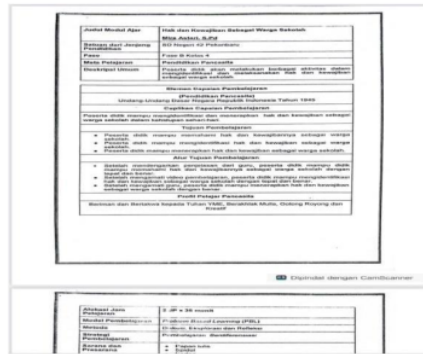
| Judul Modul Ajar | Hak dan Kewajiban Sebagai Warga Sekolah |
|---|---|
| | Mija Ambon, S.Pd |
| Satuan dari Jenjang Pendidikan | SD Negeri 42 Pekanbaru |
| Fase | Fase B Kelas 4 |
| Mata Pelajaran | Pendidikan Pancasila |
| Deskripsi Umum | Peserta didik akan melakukan berbagai aktivitas dalam mengidentifikasi dan menerapkan hak dan kewajiban sebagai warga sekolah |

Elemen Capaian Pembelajaran

(Pendidikan Pancasila)
Undang-Undang Dasar Negara Republik Indonesia Tahun 1945

Capaian Capaian Pembelajaran

Peserta didik mampu mengidentifikasi dan menerapkan hak dan kewajiban sebagai warga sekolah dalam kehidupan sehari-hari

Tujuan Pembelajaran

- Peserta didik mampu memahami hak dan kewajibannya sebagai warga sekolah
- Peserta didik mampu mengidentifikasi hak dan kewajiban sebagai warga sekolah
- Peserta didik mampu menerapkan hak dan kewajiban sebagai warga sekolah.

Alur Tujuan Pembelajaran

- Setelah mendengarkan penjelasan dari guru, peserta didik mampu memahami hak dan kewajibannya sebagai warga sekolah dengan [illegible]
- Setelah mengamati video pembelajaran, peserta didik mampu mengidentifikasi hak dan kewajiban sebagai warga sekolah dengan tepat dan benar.
- Setelah mengamati guru, peserta didik mampu menerapkan hak dan kewajiban sebagai warga sekolah dengan benar

Profil Pelajar Pancasila

Beriman dan Bertakwa kepada Tuhan YME, Berakhlak Mulia, Gotong Royong dan Kreatif

Dipindai dengan CamScanner

| Alokasi Jam Pelajaran | 2 JP x 35 menit |
|---|---|
| Model Pembelajaran | Problem Based Learning (PBL) |
| Metode | Diskusi, Eksplorasi dan Refleksi |
| Strategi Pembelajaran | Pendekatan: Berdiferensiasi |
| Sarana dan Prasarana | • Papan tulis • Spidol |